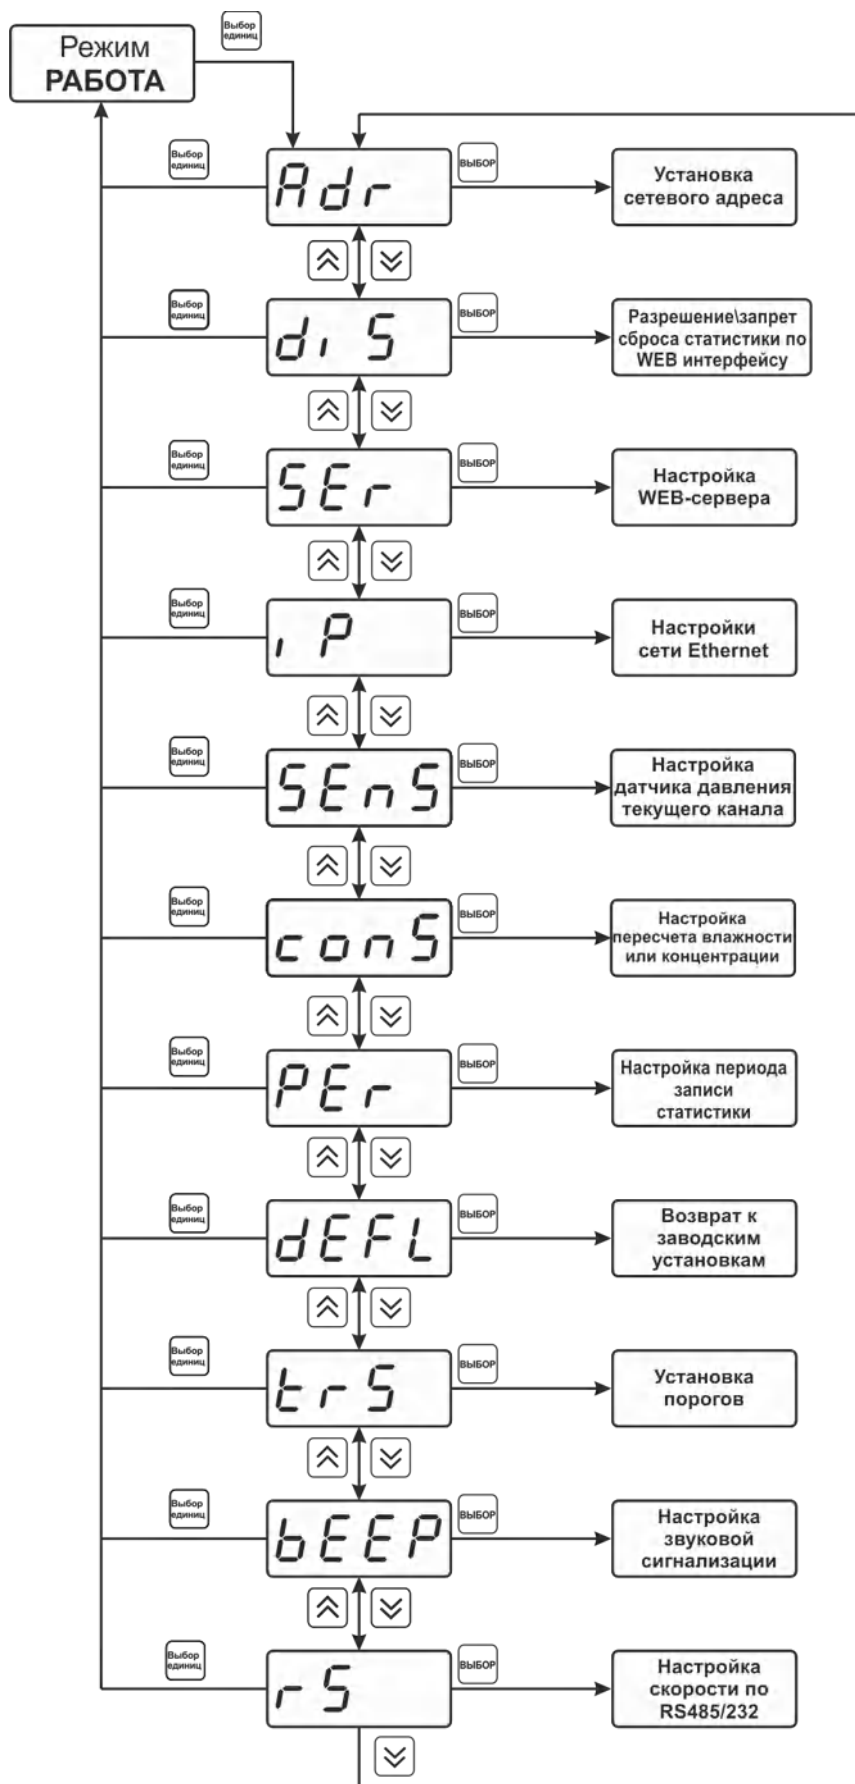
Выбор единиц

Режим
РАБОТА

Выбор единиц
Adr
ВЫБОР
Установка сетевого адреса

Выбор единиц
di S
ВЫБОР
Разрешение\запрет сброса статистики по WEB интерфейсу

Выбор единиц
SEr
ВЫБОР
Настройка WEB-сервера

Выбор единиц
iP
ВЫБОР
Настройки сети Ethernet

Выбор единиц
SEnS
ВЫБОР
Настройка датчика давления текущего канала

Выбор единиц
conS
ВЫБОР
Настройка пересчета влажности или концентрации

Выбор единиц
PEr
ВЫБОР
Настройка периода записи статистики

Выбор единиц
dEFL
ВЫБОР
Возврат к заводским установкам

Выбор единиц
trS
ВЫБОР
Установка порогов

Выбор единиц
bEEP
ВЫБОР
Настройка звуковой сигнализации

Выбор единиц
rS
ВЫБОР
Настройка скорости по RS485/232